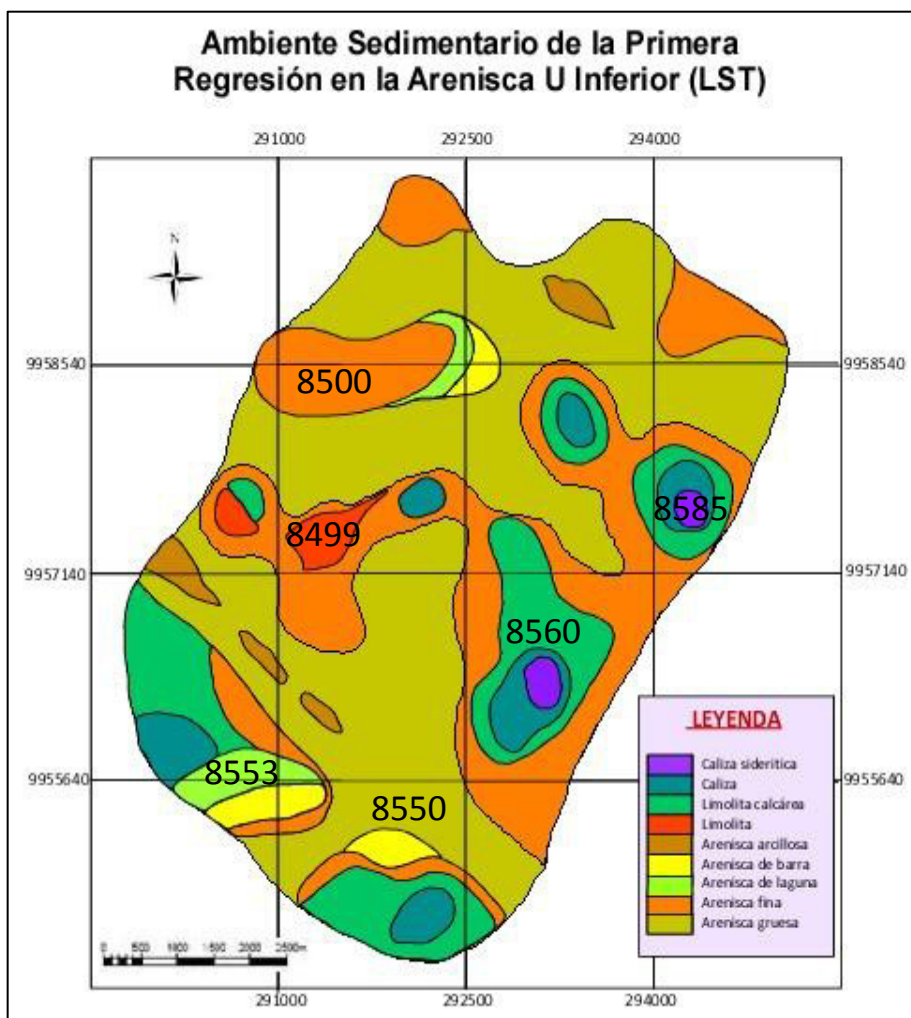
Ambiente Sedimentario de la Primera Regresión en la Arenisca U Inferior (LST)

291000 292500 294000

N

9958540 9958540

8500

8585

8499

9957140 9957140

8560

LEYENDA

Caliza sideritica
Caliza
Limolita calcárea
Limolita
Arenisca arcillosa
Arenisca de barra
Arenisca de laguna
Arenisca fina
Arenisca gruesa

9955640 9955640

8553

8550

0 500 1000 1500 2000 2500m

291000 292500 294000